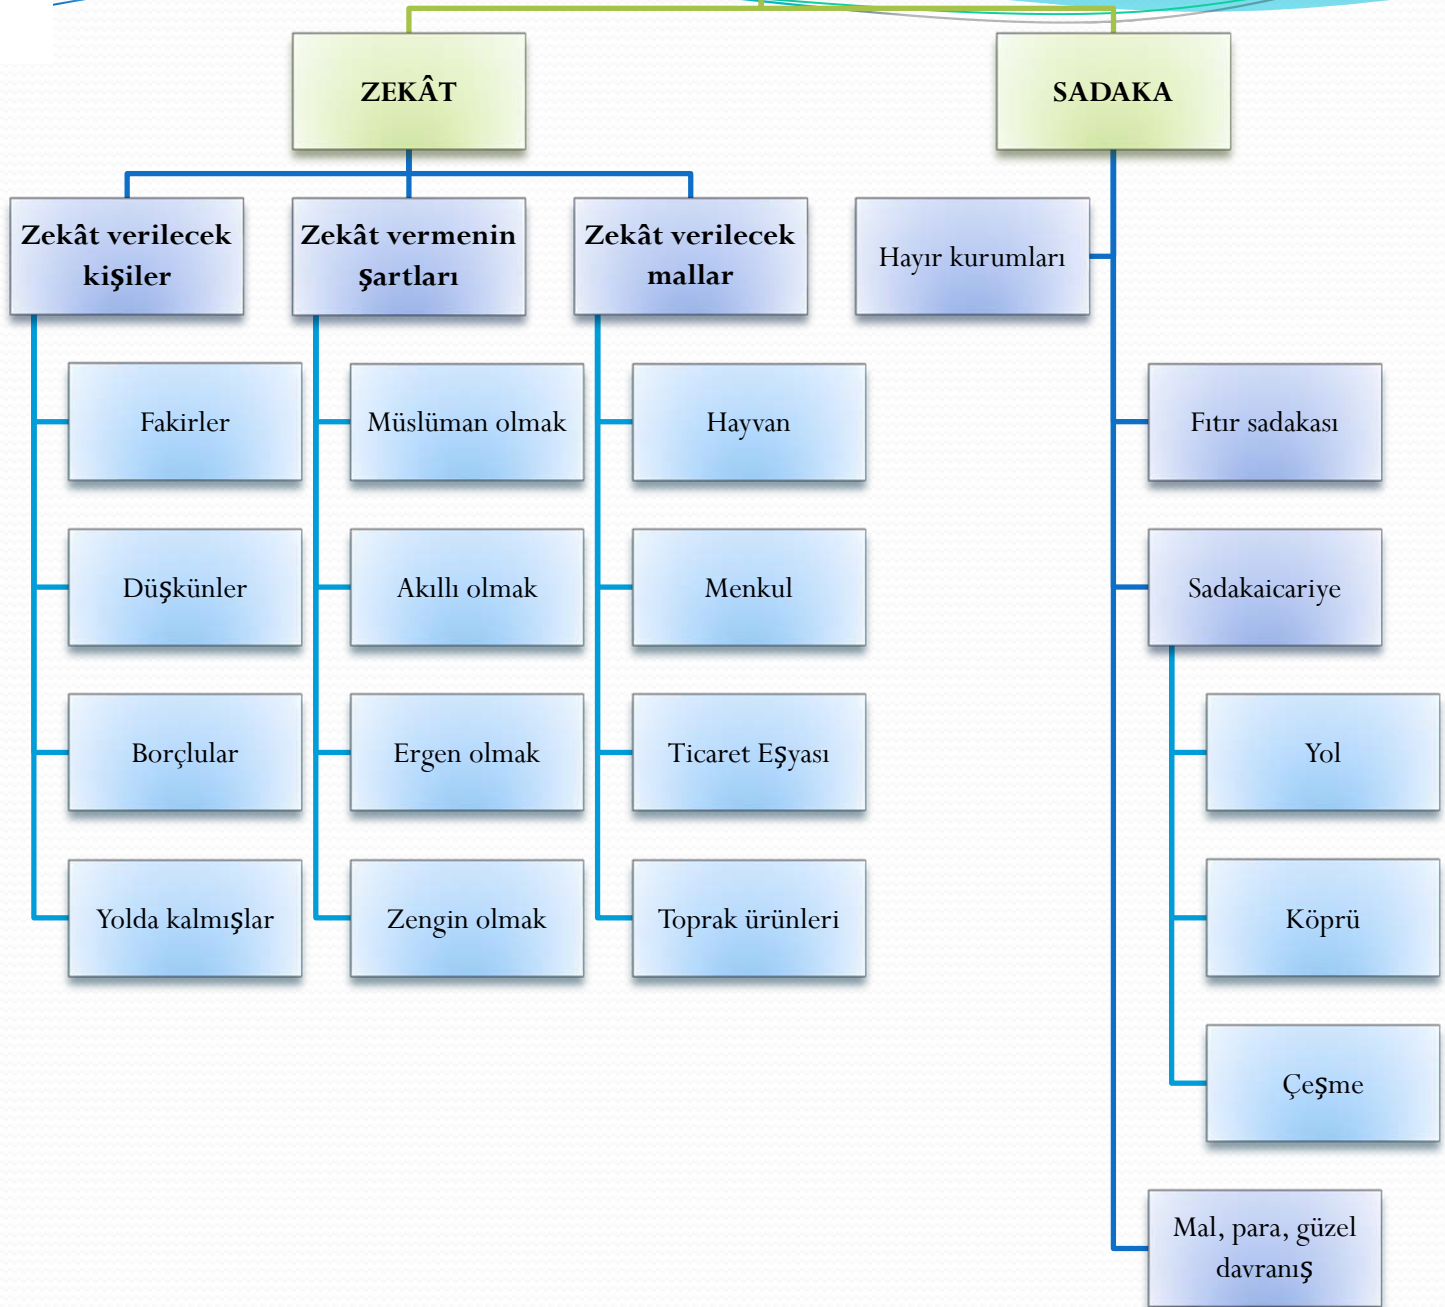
ZEKÂT

SADAKA

Zekât verilecek kişiler

Zekât vermenin şartları

Zekât verilecek mallar

Hayır kurumları

Fakirler

Müslüman olmak

Hayvan

Fıtır sadakası

Düşkünler

Akıllı olmak

Menkul

Sadakaicariye

Borçlular

Ergen olmak

Ticaret Eşyası

Yol

Yolda kalmışlar

Zengin olmak

Toprak ürünleri

Köprü

Çeşme

Mal, para, güzel davranış